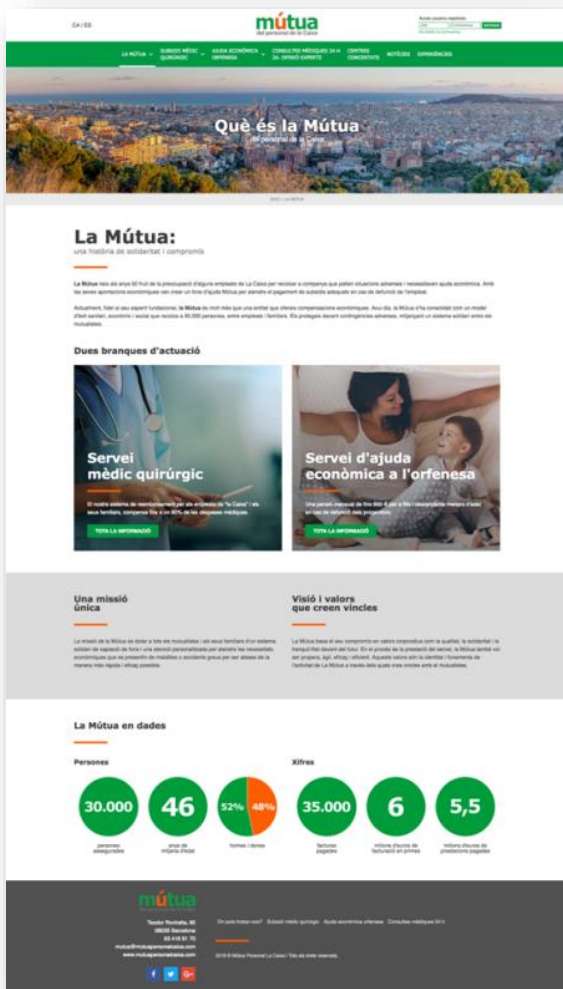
CA / ES

mútua
del personal de la Caixa

LA MÚTUA | SUBSIDI MÈDIC QUIRÚRGIC | AJUDA ECONÒMICA ORFENESA | CONSULTES MÈDIQUES 24 H 2A. OPINIÓ EXPERTA | CENTRES CONCERTATS | NOTÍCIES | EXPERIÈNCIES

Què és la Mútua
del personal de la Caixa

La Mútua:
una història de solidaritat i compromís

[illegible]

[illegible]

Dues branques d'actuació

Servei mèdic quirúrgic

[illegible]

TOTA LA INFORMACIÓ

Servei d'ajuda econòmica a l'orfenesa

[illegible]

TOTA LA INFORMACIÓ

Una missió única

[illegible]

Visió i valors que creen vincles

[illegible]

La Mútua en dades

Persones

30.000
persones asegurades

46
anys de mitjana d'edat

52% 48%
homes i dones

Xifres

35.000
factures pagades

6
milions d'euros de facturació en primes

5,5
milions d'euros de prestacions pagades

mútua

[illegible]

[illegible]

f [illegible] G+